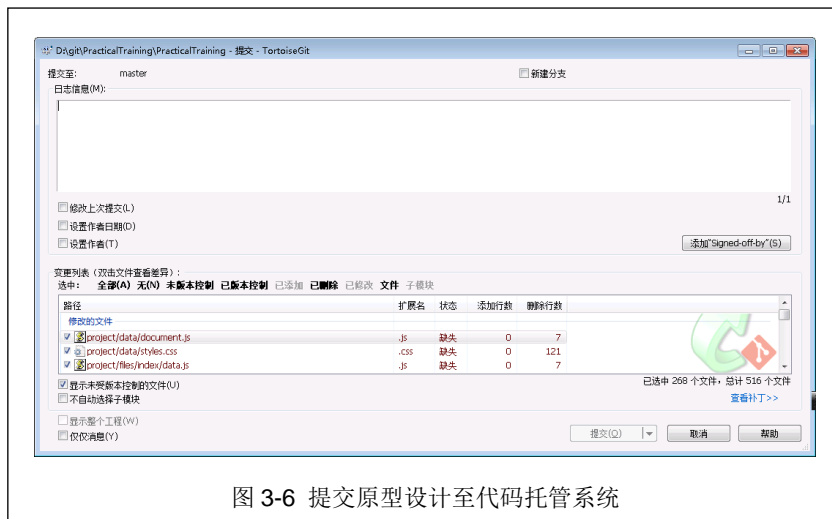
D:\git\PracticalTraining\PracticalTraining - 提交 - TortoiseGit

提交至: master

新建分支

日志信息(M):

1/1

修改上次提交(L)

设置作者日期(D)

设置作者(T)

添加"Signed-off-by"(S)

变更列表（双击文件查看差异）:

选中: 全部(A) 无(N) 未版本控制 已版本控制 已添加 已删除 已修改 文件 子模块

| 路径 | 扩展名 | 状态 | 添加行数 | 删除行数 |
|---|---|---|---|---|
| 修改的文件 | | | | |
| project/data/document.js | .js | 缺失 | 0 | 7 |
| project/data/styles.css | .css | 缺失 | 0 | 121 |
| project/files/index/data.js | .js | 缺失 | 0 | 7 |

显示未受版本控制的文件(U)

已选中 268 个文件，总计 516 个文件

不自动选择子模块

查看补丁>>

显示整个工程(W)

仅仅消息(Y)

提交(O)

取消

帮助

图 3-6 提交原型设计至代码托管系统